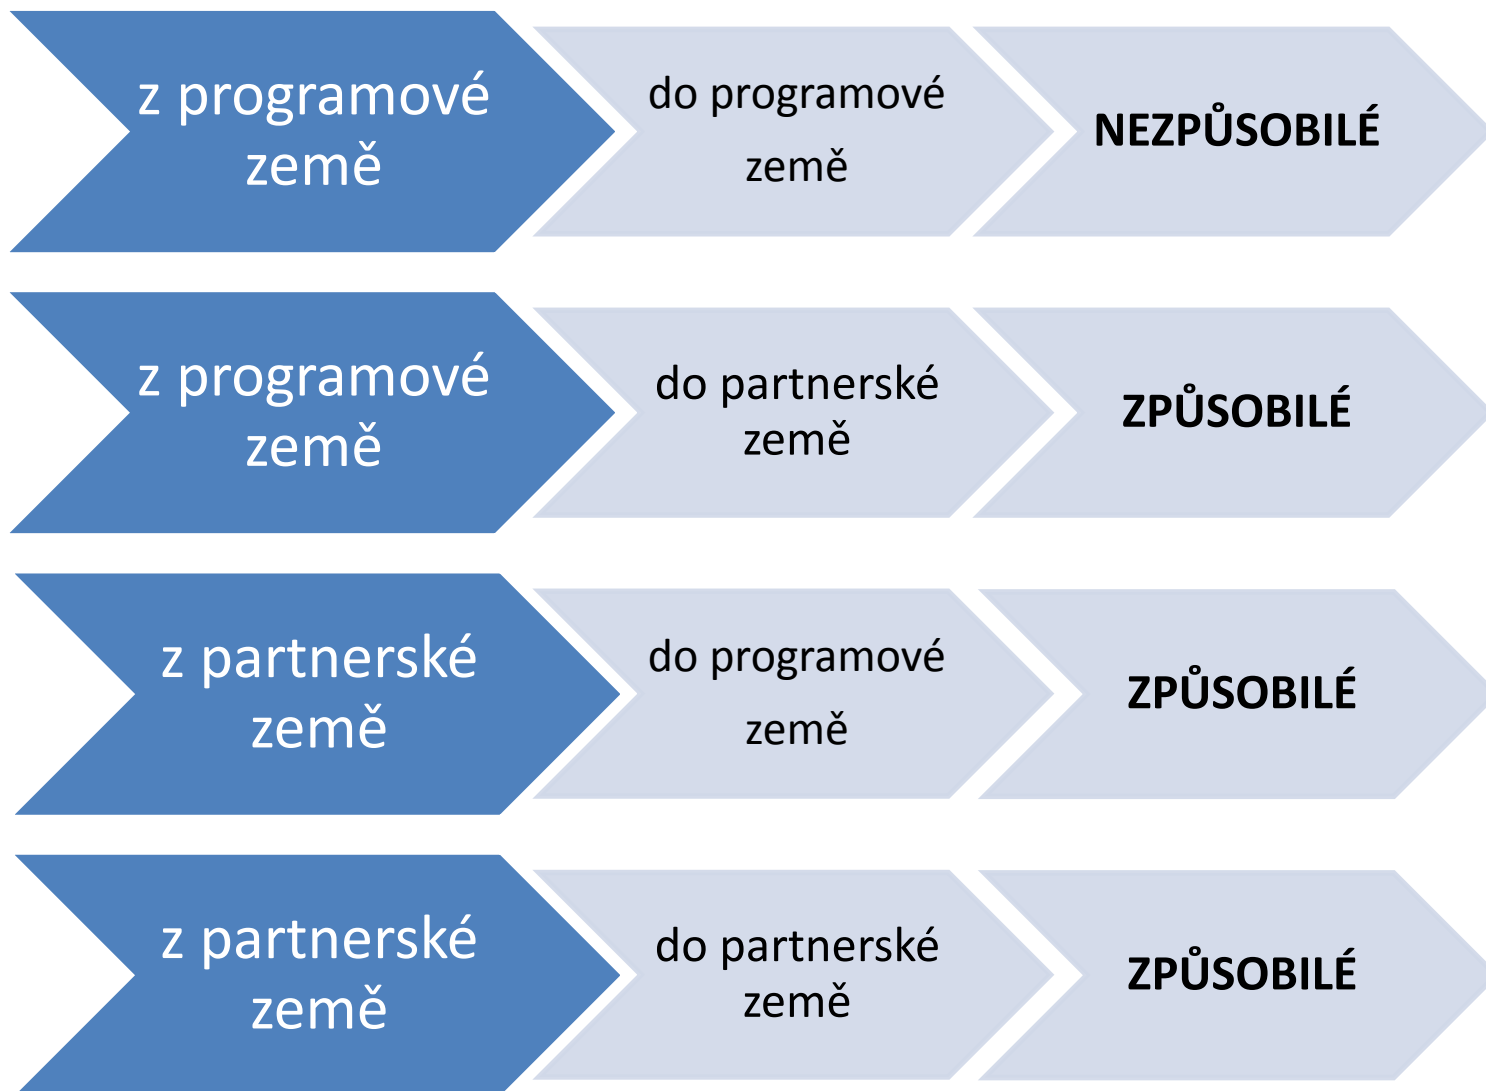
z programové země

do programové země

NEZPŮSOBILÉ

z programové země

do partnerské země

ZPŮSOBILÉ

z partnerské země

do programové země

ZPŮSOBILÉ

z partnerské země

do partnerské země

ZPŮSOBILÉ